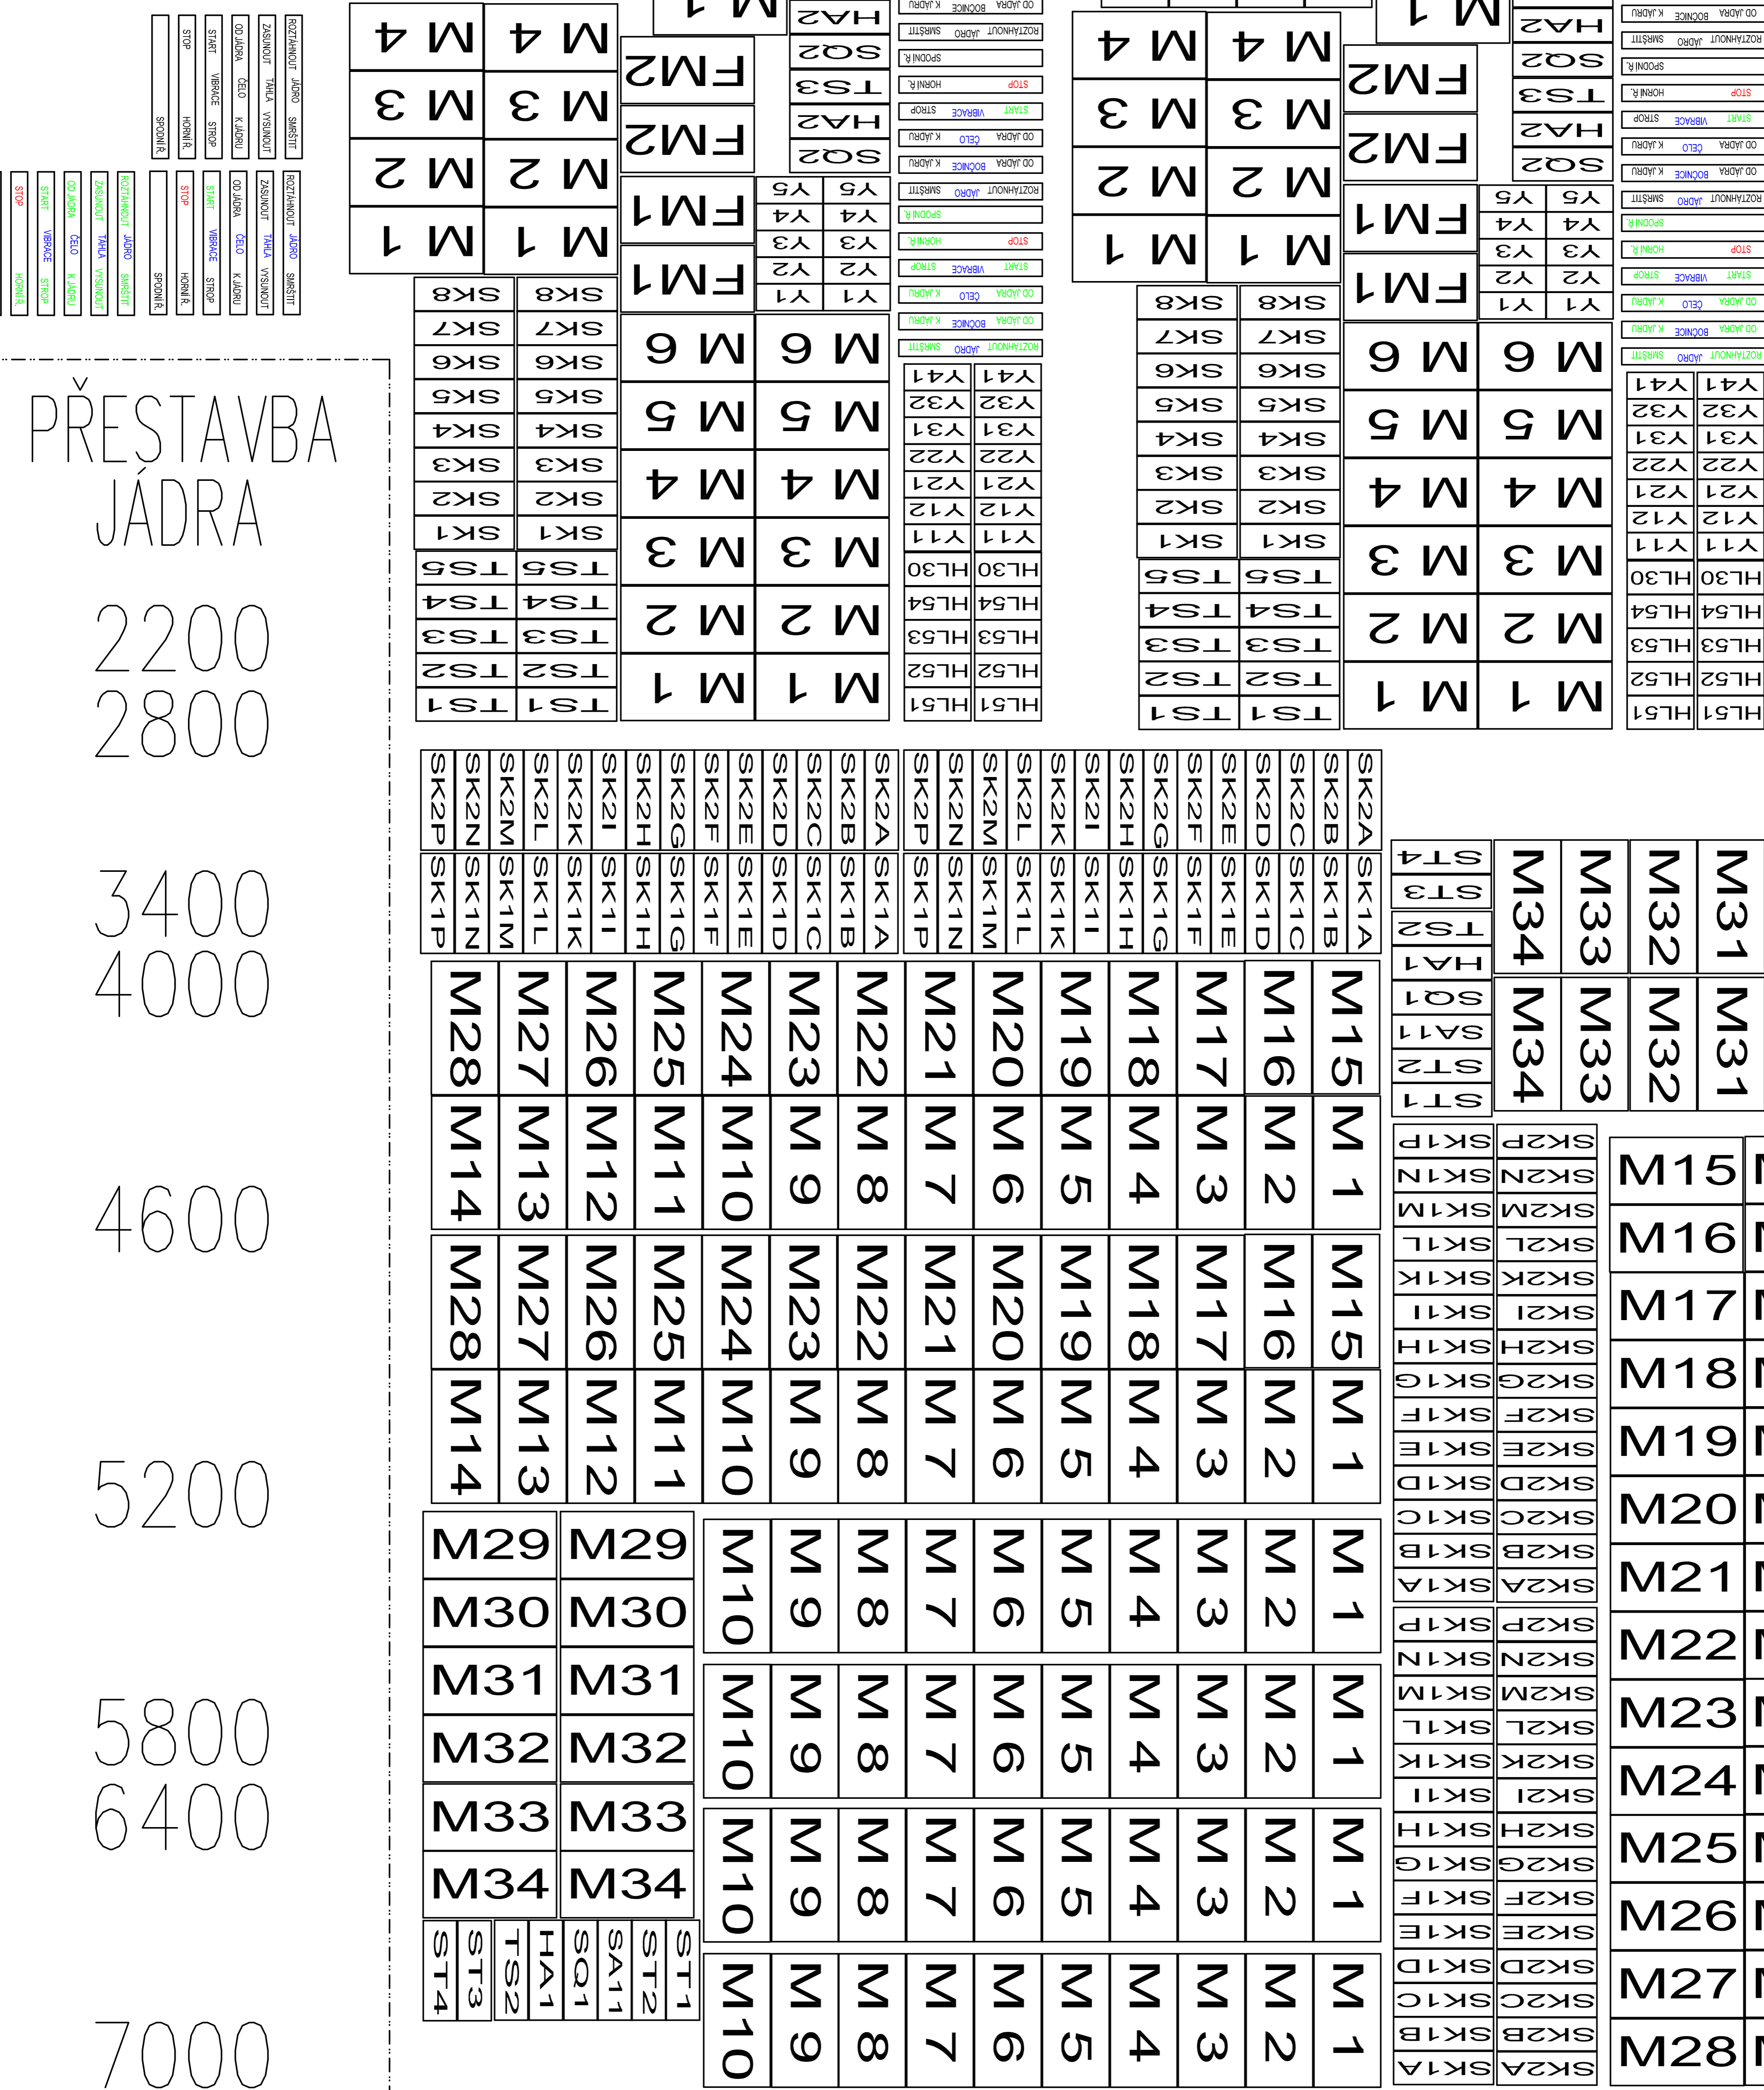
PŘESTAVBA JÁDRA

2200
2800

3400
4000

4600

5200

5800
6400

7000

SPODNÍ Ř.
STOP HORNÍ Ř.
START VIBRACE STROP
OD JÁDRA ČELO K JÁDRU
ZASUNOUT TÁHLA VYSUNOUT
ROZTÁHNOUT JÁDRO SMRŠTIT

STOP HORNÍ Ř.
START VIBRACE STROP
OD JÁDRA ČELO K JÁDRU
ZASUNOUT TÁHLA VYSUNOUT
ROZTÁHNOUT JÁDRO SMRŠTIT
SPODNÍ Ř.
STOP HORNÍ Ř.
START VIBRACE STROP
OD JÁDRA ČELO K JÁDRU
ZASUNOUT TÁHLA VYSUNOUT
ROZTÁHNOUT JÁDRO SMRŠTIT

M 4 M 4
M 3 M 3
M 2 M 2
M 1 M 1
FM2 FM2 FM1 FM1
HA2 SQ2 TS3 HA2 SQ2
Y5 Y5 Y4 Y4 Y3 Y3 Y2 Y2 Y1 Y1
SK8 SK8 SK7 SK7 SK6 SK6 SK5 SK5 SK4 SK4 SK3 SK3 SK2 SK2 SK1 SK1
TS5 TS5 TS4 TS4 TS3 TS3 TS2 TS2 TS1 TS1
M 6 M 6
M 5 M 5
M 4 M 4
M 3 M 3
M 2 M 2
M 1 M 1
Y41 Y41 Y32 Y32 Y31 Y31 Y22 Y22 Y21 Y21 Y12 Y12 Y11 Y11
HL30 HL30 HL54 HL54 HL53 HL53 HL52 HL52 HL51 HL51

SK2P SK2N SK2M SK2L SK2K SK2I SK2H SK2G SK2F SK2E SK2D SK2C SK2B SK2A
SK1P SK1N SK1M SK1L SK1K SK1I SK1H SK1G SK1F SK1E SK1D SK1C SK1B SK1A

ST4 ST3 TS2 HA1 SQ1 SA11 ST2 ST1
M34 M33 M32 M31
M34 M33 M32 M31

M28 M27 M26 M25 M24 M23 M22 M21 M20 M19 M18 M17 M16 M15
M14 M13 M12 M11 M10 M9 M8 M7 M6 M5 M4 M3 M2 M1
M28 M27 M26 M25 M24 M23 M22 M21 M20 M19 M18 M17 M16 M15
M14 M13 M12 M11 M10 M9 M8 M7 M6 M5 M4 M3 M2 M1

M29 M29
M30 M30
M31 M31
M32 M32
M33 M33
M34 M34
ST4 ST3 TS2 HA1 SQ1 SA11 ST2 ST1

M10 M9 M8 M7 M6 M5 M4 M3 M2 M1
M10 M9 M8 M7 M6 M5 M4 M3 M2 M1
M10 M9 M8 M7 M6 M5 M4 M3 M2 M1
M10 M9 M8 M7 M6 M5 M4 M3 M2 M1

SK1P SK2P SK1N SK2N SK1M SK2M SK1L SK2L SK1K SK2K SK1I SK2I SK1H SK2H SK1G SK2G SK1F SK2F SK1E SK2E SK1D SK2D SK1C SK2C SK1B SK2B SK1A SK2A
SK1P SK2P SK1N SK2N SK1M SK2M SK1L SK2L SK1K SK2K SK1I SK2I SK1H SK2H SK1G SK2G SK1F SK2F SK1E SK2E SK1D SK2D SK1C SK2C SK1B SK2B SK1A SK2A

M15 M16 M17 M18 M19 M20 M21 M22 M23 M24 M25 M26 M27 M28